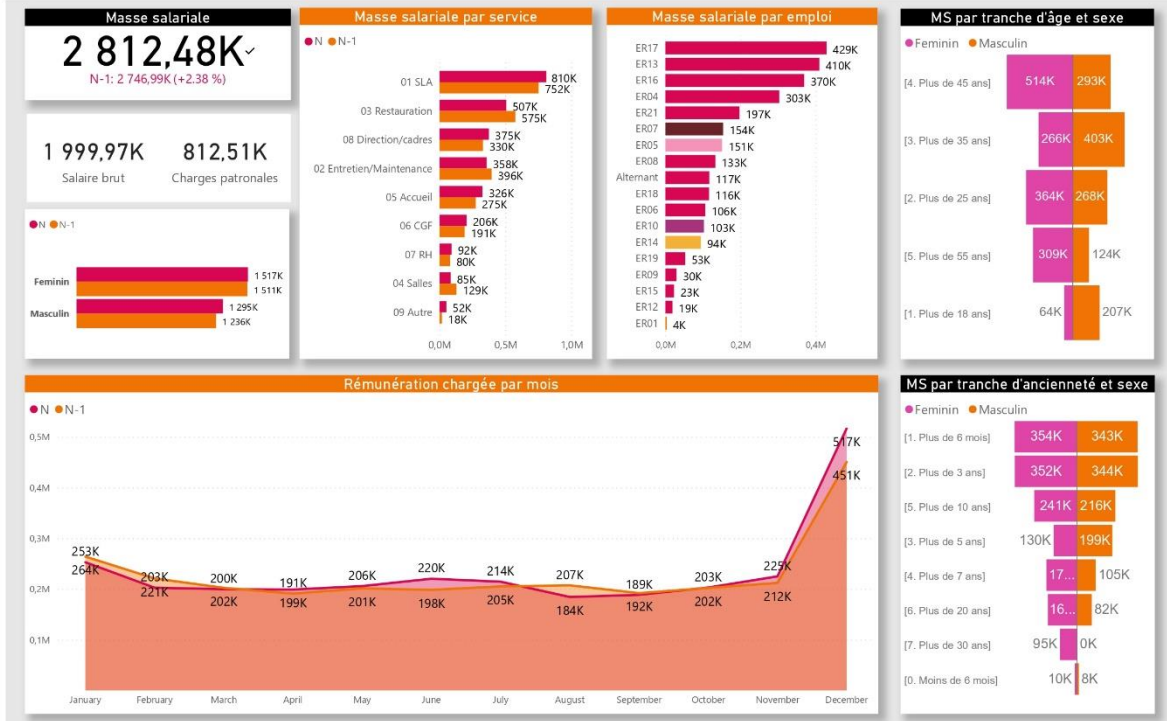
Masse salariale

2 812,48K

N-1: 2 746,99K (+2.38 %)

1 999,97K
Salaire brut

812,51K
Charges patronales

N N-1

Feminin 1 517K 1 511K
Masculin 1 295K 1 236K

Masse salariale par service

N N-1

01 SLA 810K 752K
03 Restauration 507K 575K
08 Direction/cadres 375K 330K
02 Entretien/Maintenance 358K 396K
05 Accueil 326K 275K
06 CGF 206K 191K
07 RH 92K 80K
04 Salles 85K 129K
09 Autre 52K 18K

0,0M 0,5M 1,0M

Masse salariale par emploi

ER17 429K
ER13 410K
ER16 370K
ER04 303K
ER21 197K
ER07 154K
ER05 151K
ER08 133K
Alternant 117K
ER18 116K
ER06 106K
ER10 103K
ER14 94K
ER19 53K
ER09 30K
ER15 23K
ER12 19K
ER01 4K

0,0M 0,2M 0,4M

MS par tranche d'âge et sexe

Feminin Masculin

[4. Plus de 45 ans] 514K 293K
[3. Plus de 35 ans] 266K 403K
[2. Plus de 25 ans] 364K 268K
[5. Plus de 55 ans] 309K 124K
[1. Plus de 18 ans] 64K 207K

Rémunération chargée par mois

N N-1

0,5M
0,4M
0,3M
0,2M
0,1M

253K 264K
203K 221K
200K 202K
191K 199K
206K 201K
220K 198K
214K 205K
207K 184K
189K 192K
203K 202K
225K 212K
517K 451K

January February March April May June July August September October November December

MS par tranche d'ancienneté et sexe

Feminin Masculin

[1. Plus de 6 mois] 354K 343K
[2. Plus de 3 ans] 352K 344K
[5. Plus de 10 ans] 241K 216K
[3. Plus de 5 ans] 130K 199K
[4. Plus de 7 ans] 17... 105K
[6. Plus de 20 ans] 16... 82K
[7. Plus de 30 ans] 95K 0K
[0. Moins de 6 mois] 10K 8K